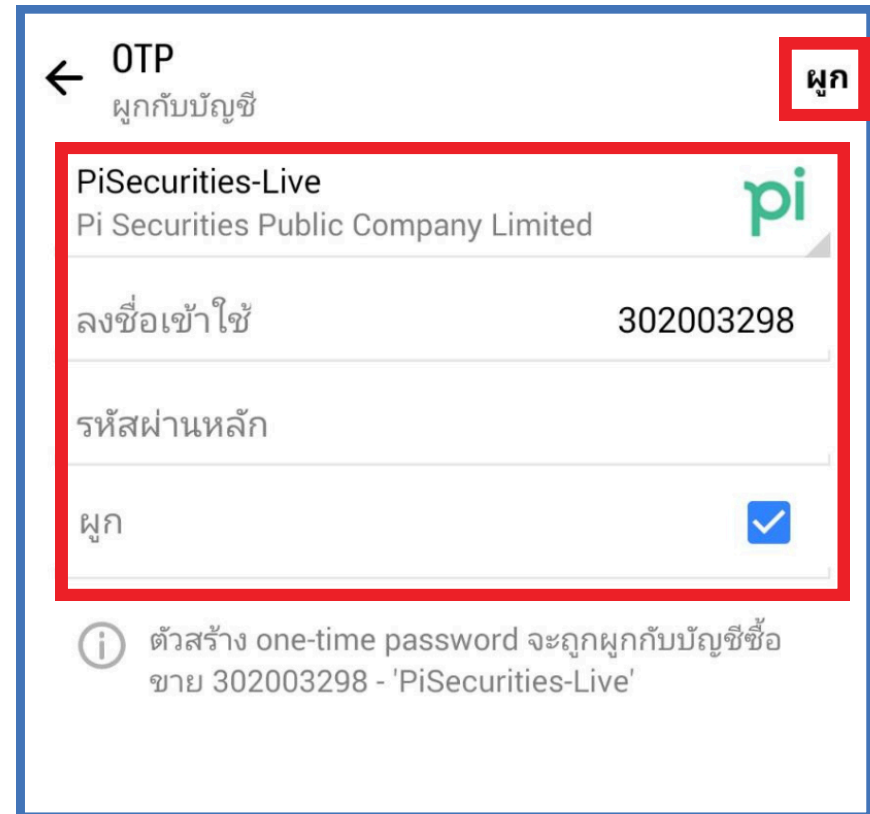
OTP
ผูกกับบัญชี

ผูก

PiSecurities-Live
Pi Securities Public Company Limited

pi

ลงชื่อเข้าใช้ 302003298

รหัสผ่านหลัก

ผูก

ตัวสร้าง one-time password จะถูกผูกกับบัญชีซื้อขาย 302003298 - 'PiSecurities-Live'